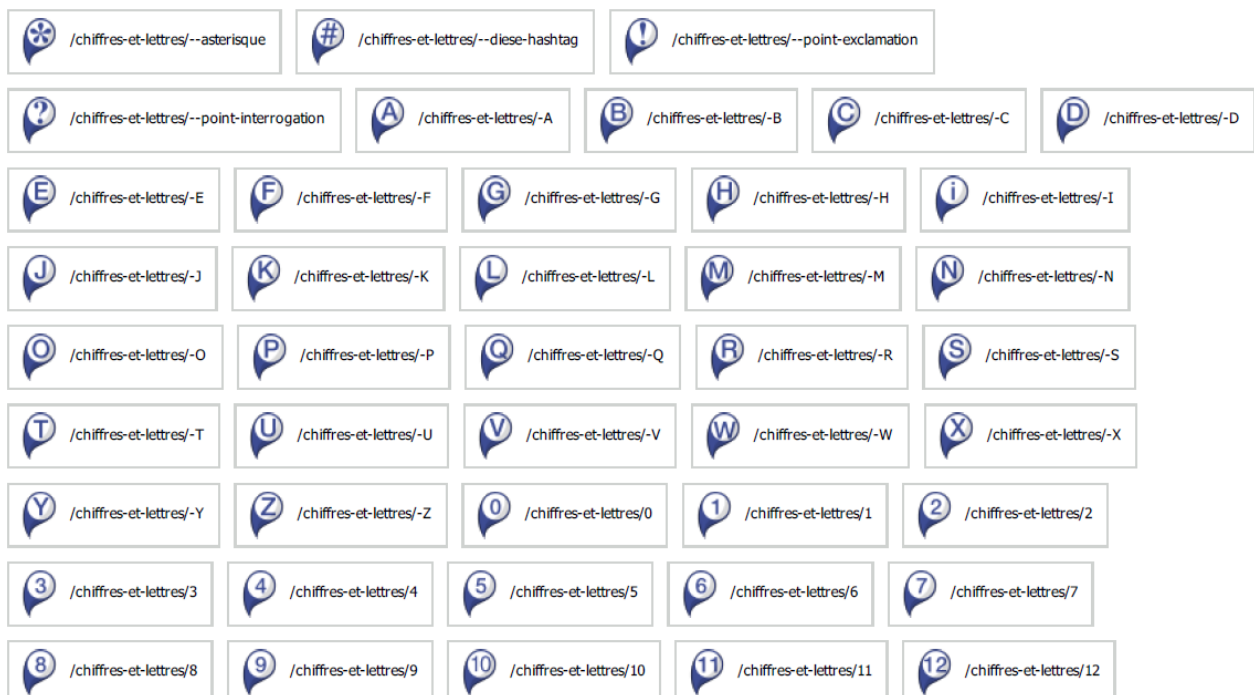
* /chiffres-et-lettres/--asterisque # /chiffres-et-lettres/--diese-hashtag ! /chiffres-et-lettres/--point-exclamation

? /chiffres-et-lettres/--point-interrogation A /chiffres-et-lettres/-A B /chiffres-et-lettres/-B C /chiffres-et-lettres/-C D /chiffres-et-lettres/-D

E /chiffres-et-lettres/-E F /chiffres-et-lettres/-F G /chiffres-et-lettres/-G H /chiffres-et-lettres/-H i /chiffres-et-lettres/-I

J /chiffres-et-lettres/-J K /chiffres-et-lettres/-K L /chiffres-et-lettres/-L M /chiffres-et-lettres/-M N /chiffres-et-lettres/-N

O /chiffres-et-lettres/-O P /chiffres-et-lettres/-P Q /chiffres-et-lettres/-Q R /chiffres-et-lettres/-R S /chiffres-et-lettres/-S

T /chiffres-et-lettres/-T U /chiffres-et-lettres/-U V /chiffres-et-lettres/-V W /chiffres-et-lettres/-W X /chiffres-et-lettres/-X

Y /chiffres-et-lettres/-Y Z /chiffres-et-lettres/-Z 0 /chiffres-et-lettres/0 1 /chiffres-et-lettres/1 2 /chiffres-et-lettres/2

3 /chiffres-et-lettres/3 4 /chiffres-et-lettres/4 5 /chiffres-et-lettres/5 6 /chiffres-et-lettres/6 7 /chiffres-et-lettres/7

8 /chiffres-et-lettres/8 9 /chiffres-et-lettres/9 10 /chiffres-et-lettres/10 11 /chiffres-et-lettres/11 12 /chiffres-et-lettres/12